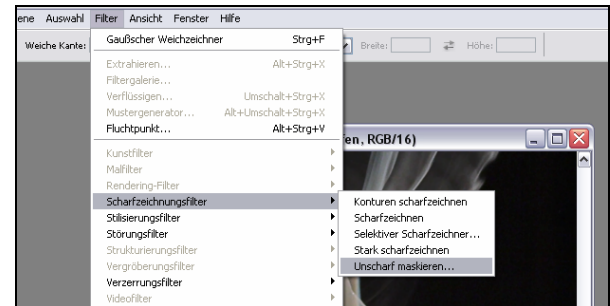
ene Auswahl Filter Ansicht Fenster Hilfe

Weiche Kante:

Gaußscher Weichzeichner Strg+F

Extrahieren... Alt+Strg+X
Filtergalerie...
Verflüssigen... Umschalt+Strg+X
Mustergenerator... Alt+Umschalt+Strg+X
Fluchtpunkt... Alt+Strg+V

Kunstfilter
Malfilter
Rendering-Filter
Scharfzeichnungsfilter
Stilisierungsfilter
Störungsfilter
Strukturierungsfilter
Vergröberungsfilter
Verzerrungsfilter
Videofilter

Breite: Höhe:

en, RGB/16)

Konturen scharfzeichnen
Scharfzeichnen
Selektiver Scharfzeichner...
Stark scharfzeichnen
Unscharf maskieren...